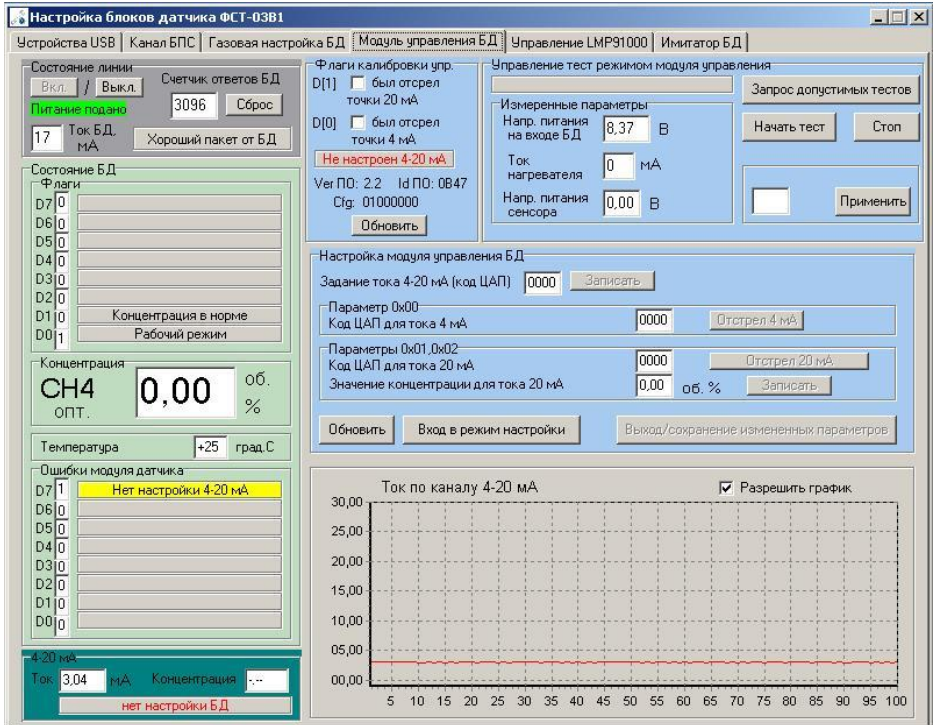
Настройка блоков датчика ФСТ-03В1

Устройства USB | Канал БПС | Газовая настройка БД | Модуль управления БД | Управление LMP91000 | Имитатор БД

Состояние линии
Вкл. / Выкл.
Питание подано
Счетчик ответов БД
3096
Сброс
17
Ток БД, мА
Хороший пакет от БД

Состояние БД
Флаги
D7 0
D6 0
D5 0
D4 0
D3 0
D2 0
D1 0 Концентрация в норме
D0 1 Рабочий режим

Концентрация
CH4
опт.
0,00
об.
%

Температура +25 град.С

Ошибки модуля датчика
D7 1 Нет настройки 4-20 мА
D6 0
D5 0
D4 0
D3 0
D2 0
D1 0
D0 0

4-20 мА
Ток 3,04 мА Концентрация -,--
нет настройки БД

Флаги калибровки упр.
D[1] был отстрел точки 20 мА
D[0] был отстрел точки 4 мА
Не настроен 4-20 мА
Ver ПО: 2.2 Id ПО: 0B47
Cfg: 01000000
Обновить

Управление тест режимом модуля управления
Запрос допустимых тестов
Измеренные параметры
Напр. питания на входе БД 8,37 В
Ток нагревателя 0 мА
Напр. питания сенсора 0,00 В
Начать тест
Стоп
Применить

Настройка модуля управления БД
Задание тока 4-20 мА (код ЦАП) 0000 Записать
Параметр 0x00
Код ЦАП для тока 4 мА 0000 Отстрел 4 мА
Параметры 0x01,0x02
Код ЦАП для тока 20 мА 0000 Отстрел 20 мА
Значение концентрации для тока 20 мА 0,00 об. % Записать
Обновить
Вход в режим настройки
Выход/сохранение измененных параметров

Ток по каналу 4-20 мА
Разрешить график
30,00
25,00
20,00
15,00
10,00
05,00
00,00
5 10 15 20 25 30 35 40 45 50 55 60 65 70 75 80 85 90 95 100